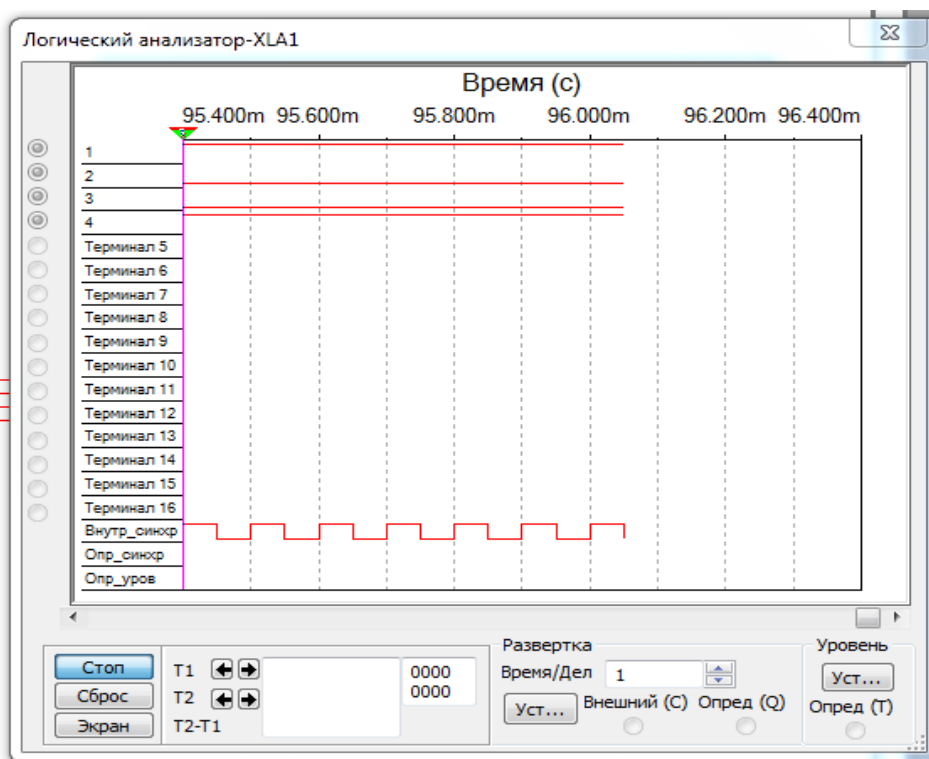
Логический анализатор-XLA1

Время (с)

95.400m 95.600m 95.800m 96.000m 96.200m 96.400m

1
2
3
4
Терминал 5
Терминал 6
Терминал 7
Терминал 8
Терминал 9
Терминал 10
Терминал 11
Терминал 12
Терминал 13
Терминал 14
Терминал 15
Терминал 16
Внутр_синхр
Опр_синхр
Опр_уров

Стоп
Сброс
Экран

T1
T2
T2-T1

0000
0000

Развертка
Время/Дел 1
Уст...
Внешний (С)
Опред (Q)

Уровень
Уст...
Опред (Т)